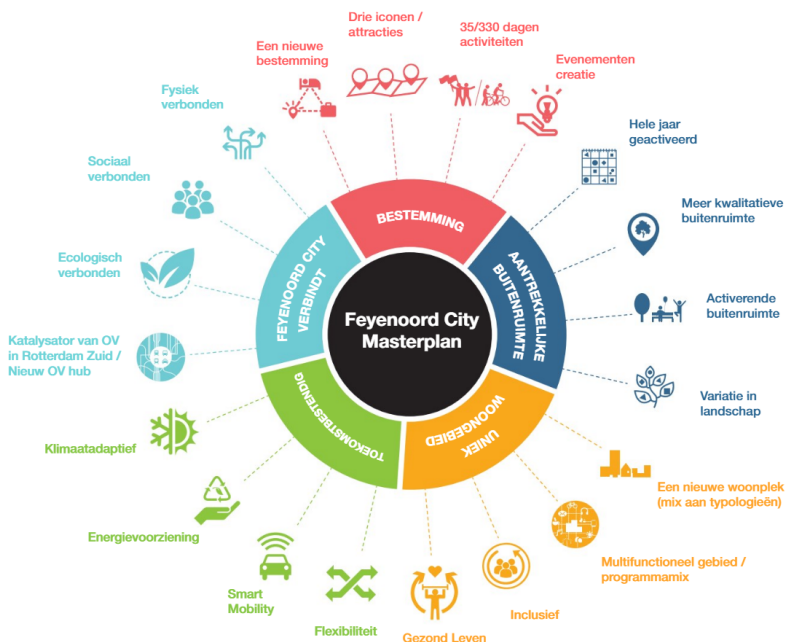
Feyenoord City Masterplan

BESTEMMING

Een nieuwe bestemming

Drie iconen / attracties

35/330 dagen activiteiten

Evenementen creatie

AANTREKKELIJKE BUITENRUIMTE

Hele jaar geactiveerd

Meer kwalitatieve buitenruimte

Activerende buitenruimte

Variatie in landschap

UNIEK WOONGEBIED

Een nieuwe woonplek (mix aan typologieën)

Multifunctioneel gebied / programmamix

Inclusief

Gezond Leven

TOEKOMSTBESTENDIG

Flexibiliteit

Smart Mobility

Energievoorziening

Klimaatadaptief

FEYENOORD CITY VERBINDT

Katalysator van OV in Rotterdam Zuid / Nieuw OV hub

Ecologisch verbonden

Sociaal verbonden

Fysiek verbonden